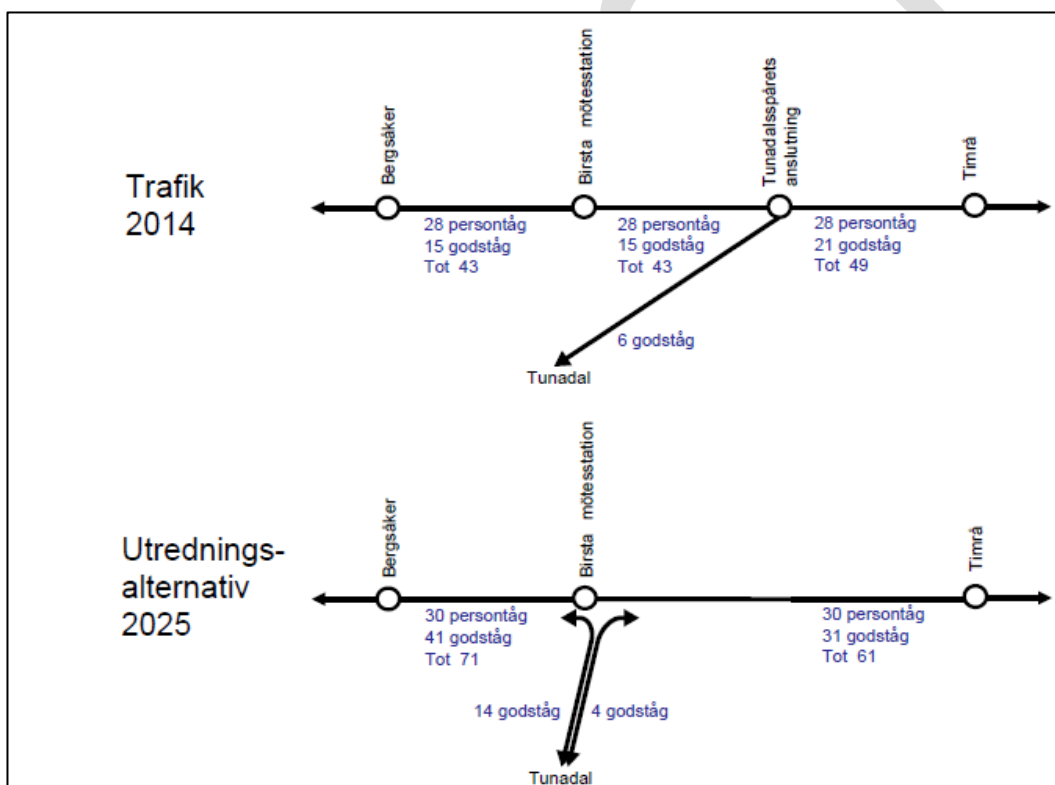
Trafik
2014

Bergsåker

Birsta mötesstation

Tunadalsspårets anslutning

Timrå

28 persontåg
15 godståg
Tot 43

28 persontåg
15 godståg
Tot 43

28 persontåg
21 godståg
Tot 49

6 godståg

Tunadal

Utrednings-
alternativ
2025

Bergsåker

Birsta mötesstation

Timrå

30 persontåg
41 godståg
Tot 71

30 persontåg
31 godståg
Tot 61

14 godståg

4 godståg

Tunadal